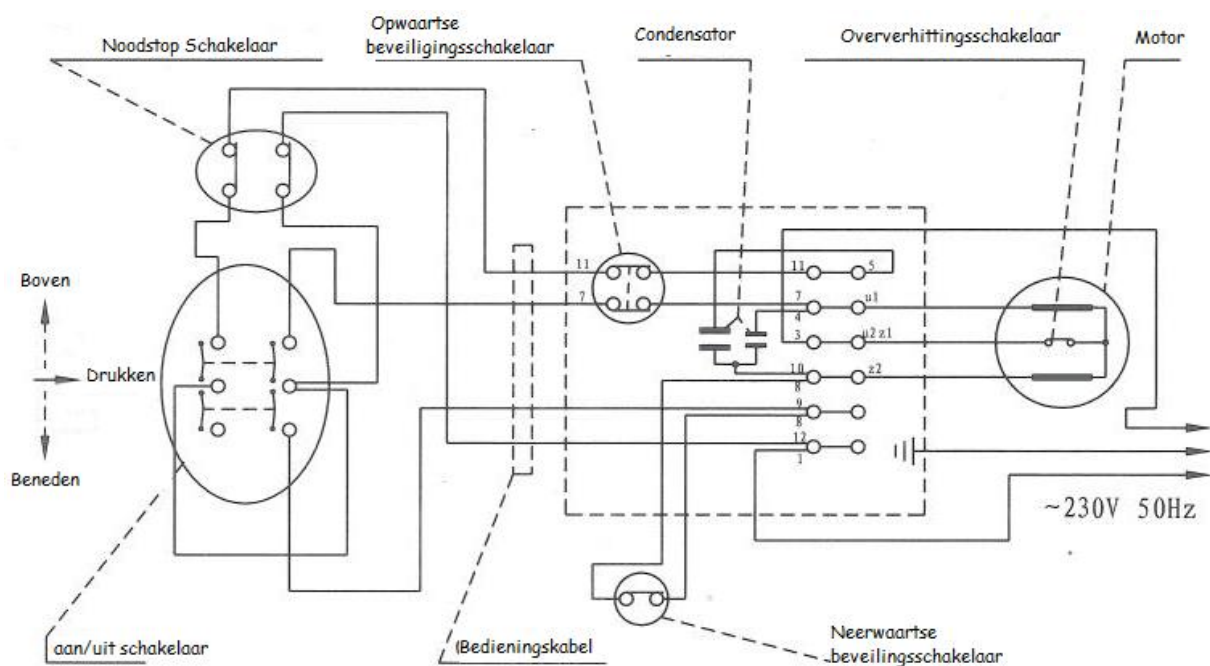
Noodstop Schakelaar

Opwaartse beveiligingsschakelaar

Condensator

Oververhittingsschakelaar

Motor

Boven

Drukken

Beneden

11
7

11
7
4
3
10
8
9
8
12
1

5
u1
u2 z1
z2

~230V 50Hz

aan/uit schakelaar

Bedieningskabel

Neerwaartse beveiligingsschakelaar